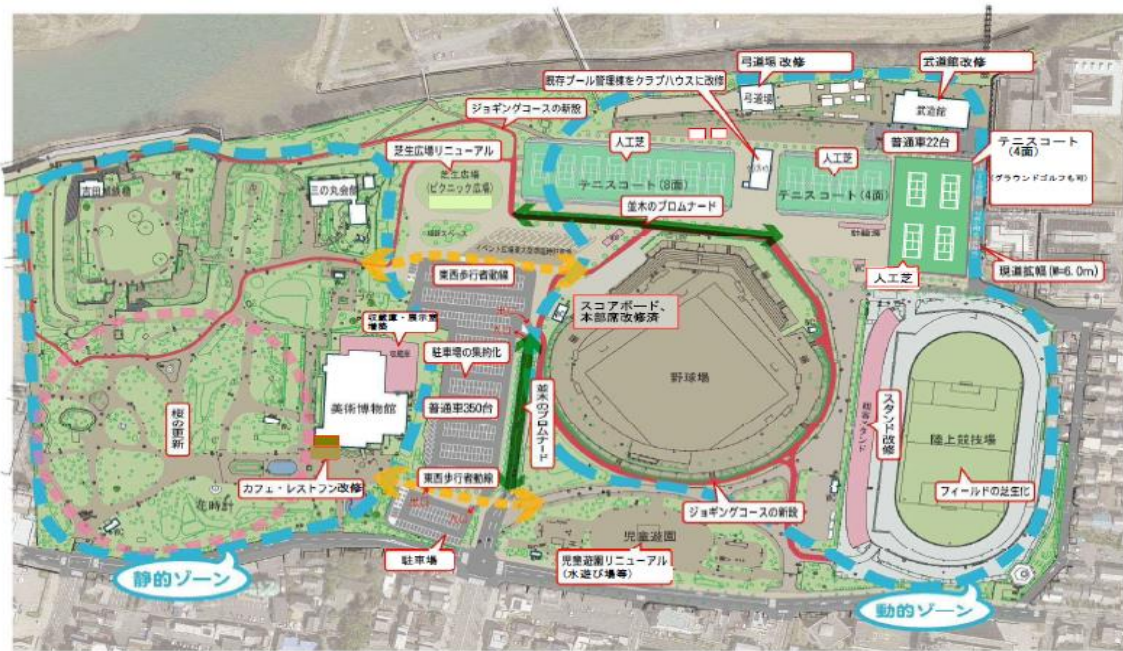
弓道場 改修
武道館 改修
既存プール管理棟をクラブハウスに改修
弓道場
武道館
ジョギングコースの新設
芝生広場リニューアル
人工芝
普通車22台
テニスコート (4面)
(グラウンドゴルフも可)
人工芝
テニスコート (8面)
テニスコート (4面)
芝生広場 (ピクニック広場)
三の丸会館
並木のプロムナード
東西歩行者動線
人工芝
現道拡幅 (W=6.0m)
スコアボード、本部席改修済
収蔵庫・展示室増築
駐車場の集約化
普通車350台
美術博物館
桜の更新
並木のプロムナード
野球場
スタンド改修
陸上競技場
東西歩行者動線
カフェ・レストラン改修
フィールドの芝生化
ジョギングコースの新設
花時計
児童遊園
駐車場
児童遊園リニューアル (水遊び場等)
静的ゾーン
動的ゾーン